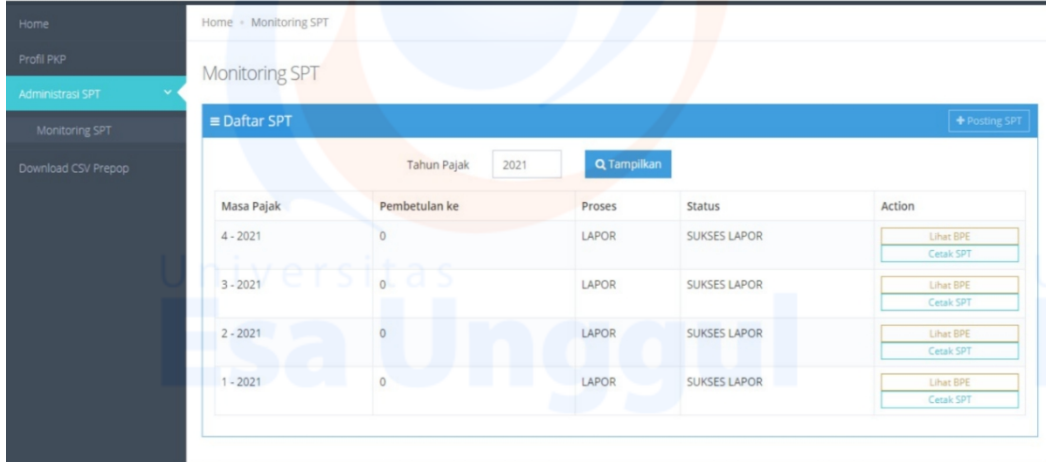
Home
Profil PKP
Administrasi SPT
Monitoring SPT
Download CSV Prepop

Home › Monitoring SPT

Monitoring SPT

≡ Daftar SPT

+ Posting SPT

Tahun Pajak 2021 Tampilkan

| Masa Pajak | Pembetulan ke | Proses | Status | Action |
|---|---|---|---|---|
| 4 - 2021 | 0 | LAPOR | SUKSES LAPOR | Lihat BPE Cetak SPT |
| 3 - 2021 | 0 | LAPOR | SUKSES LAPOR | Lihat BPE Cetak SPT |
| 2 - 2021 | 0 | LAPOR | SUKSES LAPOR | Lihat BPE Cetak SPT |
| 1 - 2021 | 0 | LAPOR | SUKSES LAPOR | Lihat BPE Cetak SPT |

Universitas
Esa Unggul